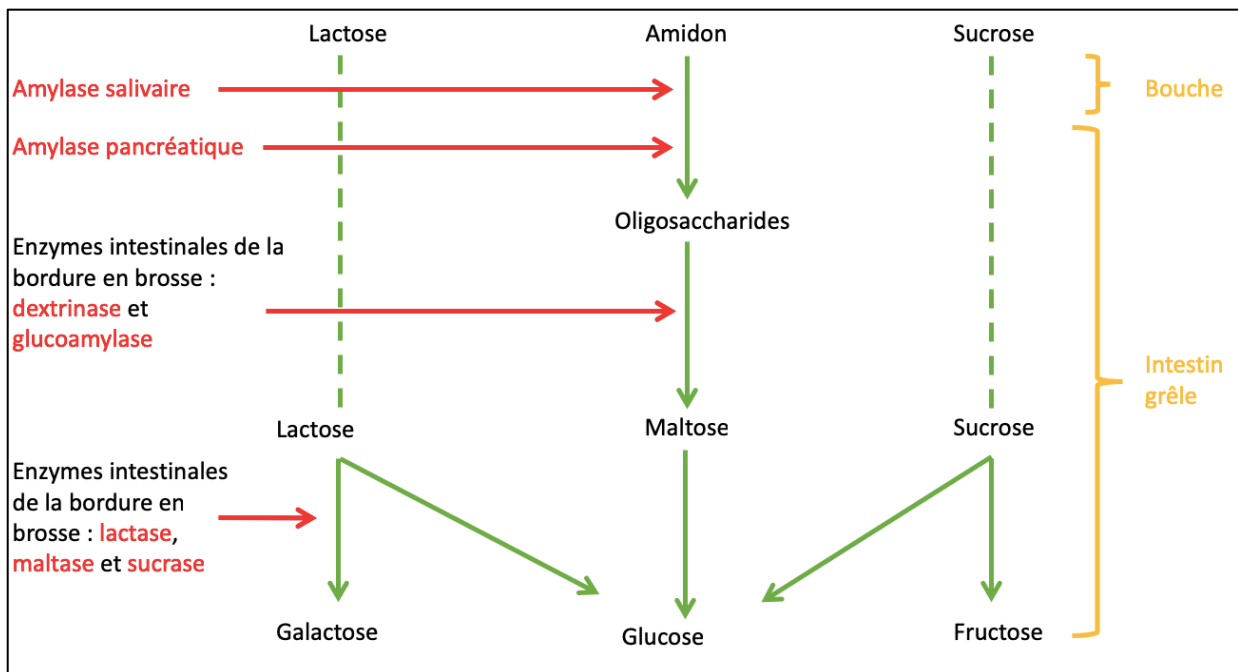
Lactose

Amidon

Sucrose

Amylase salivaire

Bouche

Amylase pancréatique

Oligosaccharides

Enzymes intestinales de la bordure en brosse : dextrinase et glucoamylase

Intestin grêle

Lactose

Maltose

Sucrose

Enzymes intestinales de la bordure en brosse : lactase, maltase et sucrase

Galactose

Glucose

Fructose